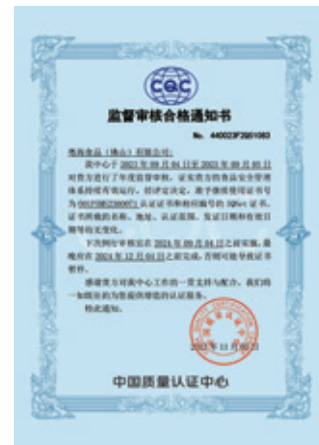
CQC

监督审核合格通知书

No. 44002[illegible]

粤海食品（佛山）有限公司：

我中心于 2023 年 09 月 04 日至 2023 年 09 月 05 日对贵方进行了年度监督审核，证实贵方的食品安全管理体系持续有效运行。经评定决定，准予继续使用证书号为 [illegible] 认证证书和相应的 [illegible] 证书，证书所载的名称、地址、认证范围、发证日期和有效日期等均无变化。

下次例行审核宜在 2024 年 09 月 04 日之前实施，最迟在 2024 年 12 月 04 日之前完成，否则可能导致证书暂停。

感谢贵方对我中心工作的一贯支持与配合，我们将一如既往的为您提供最优的认证服务。

特此通知。

2023 年 11 月 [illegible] 日

中国质量认证中心